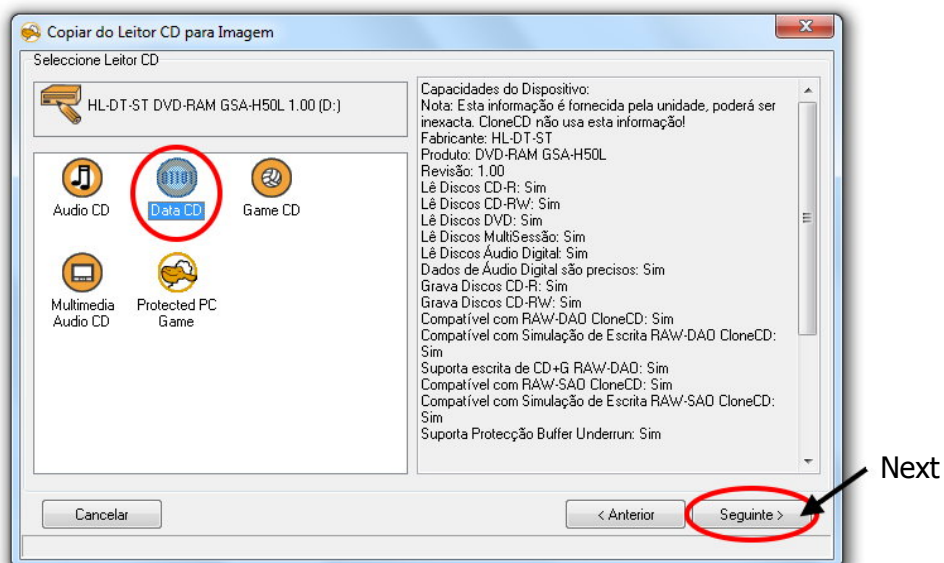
Copiar do Leitor CD para Imagem

Seleccione Leitor CD

HL-DT-ST DVD-RAM GSA-H50L 1.00 (D:)

Audio CD
Data CD
Game CD
Multimedia Audio CD
Protected PC Game

Capacidades do Dispositivo:
Nota: Esta informação é fornecida pela unidade, poderá ser inexacta. CloneCD não usa esta informação!
Fabricante: HL-DT-ST
Produto: DVD-RAM GSA-H50L
Revisão: 1.00
Lê Discos CD-R: Sim
Lê Discos CD-RW: Sim
Lê Discos DVD: Sim
Lê Discos MultiSessão: Sim
Lê Discos Áudio Digital: Sim
Dados de Áudio Digital são precisos: Sim
Grava Discos CD-R: Sim
Grava Discos CD-RW: Sim
Compatível com RAW-DAO CloneCD: Sim
Compatível com Simulação de Escrita RAW-DAO CloneCD: Sim
Suporta escrita de CD+G RAW-DAO: Sim
Compatível com RAW-SAO CloneCD: Sim
Compatível com Simulação de Escrita RAW-SAO CloneCD: Sim
Suporta Protecção Buffer Underrun: Sim

Next

Cancelar
< Anterior
Seguinte >